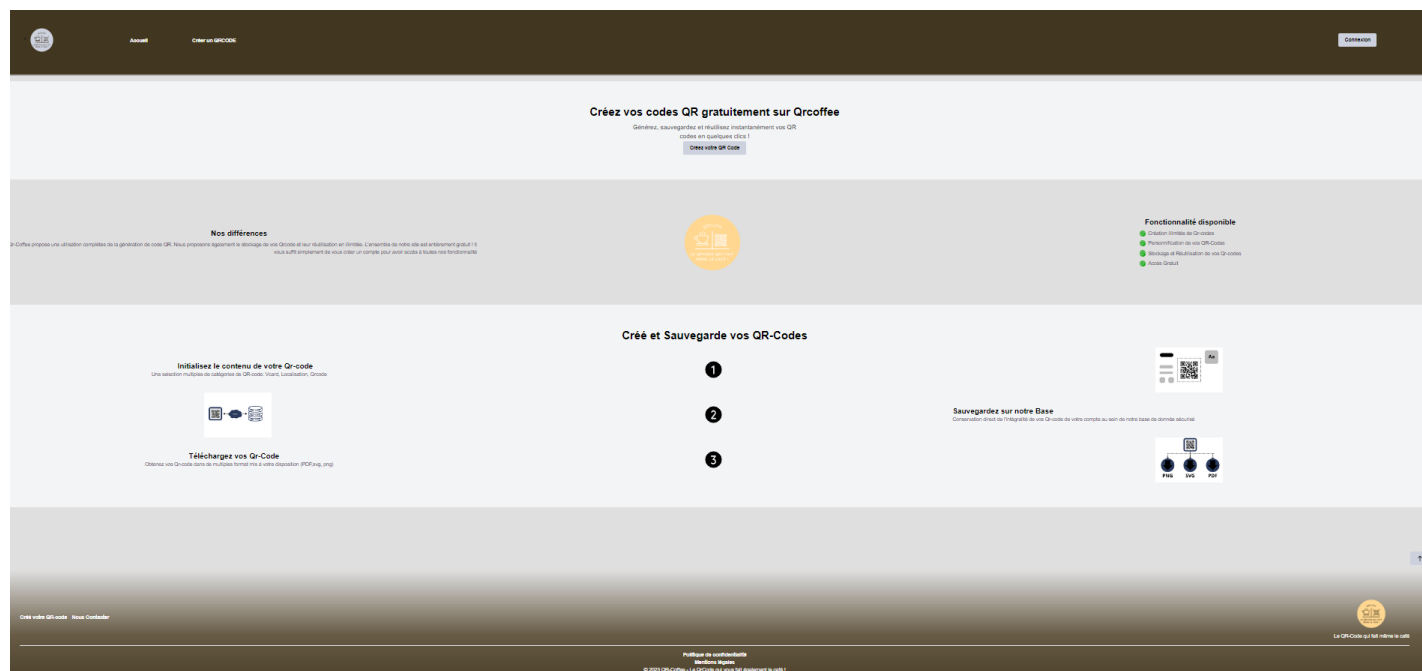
Accueil Créer un QRCODE

Connexion

Créez vos codes QR gratuitement sur Qrcoffee

Générez, sauvegardez et réutilisez instantanément vos QR codes en quelques clics !

Créez votre QR Code

Nos différences

Qr-Coffee propose une utilisation complètes de la génération de code QR. Nous proposons également le stockage de vos Qrcode et leur réutilisation en illimitée. L'ensemble de notre site est entièrement gratuit ! Il vous suffit simplement de vous créer un compte pour avoir accès à toutes nos fonctionnalité

Fonctionnalité disponible

Création illimité de Qr-codes

Personnification de vos QR-Codes

Stockage et Réutilisation de vos Qr-codes

Accès Gratuit

Créé et Sauvegarde vos QR-Codes

Initialisez le contenu de votre Qr-code

Une sélection multiples de catégories de QR-code. Vcard, Localisation, Qrcode

1

2

Sauvegardez sur notre Base

Conservation direct de l'intégralité de vos Qr-code de votre compte au sein de notre base de donnée sécurisé

Téléchargez vos Qr-Code

Obtenez vos Qr-code dans de multiples format mis à votre disposition (PDF,svg, png)

3

PNG SVG PDF

Créé votre QR-code Nous Contacter

Le QR-Code qui fait même le café

Politique de confidentialité

Mentions légales

© 2023 QR-Coffee - Le QrCode qui vous fait également le café !